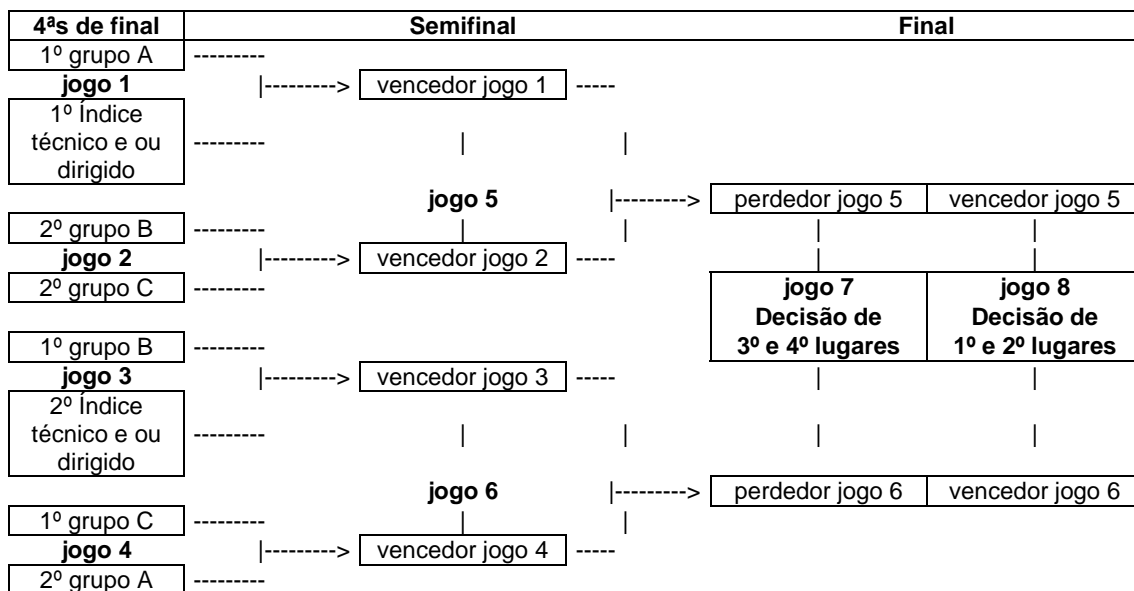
4ªs de final | Semifinal | Final

1º grupo A ---------
jogo 1 |---------> vencedor jogo 1 -----
1º Índice técnico e ou dirigido --------- | |
jogo 5 |---------> perdedor jogo 5 | vencedor jogo 5
2º grupo B --------- | | | |
jogo 2 |---------> vencedor jogo 2 ----- | |
2º grupo C ---------
jogo 7 Decisão de 3º e 4º lugares
jogo 8 Decisão de 1º e 2º lugares
1º grupo B ---------
jogo 3 |---------> vencedor jogo 3 ----- | |
2º Índice técnico e ou dirigido --------- | | | |
jogo 6 |---------> perdedor jogo 6 | vencedor jogo 6
1º grupo C --------- | |
jogo 4 |---------> vencedor jogo 4 -----
2º grupo A ---------